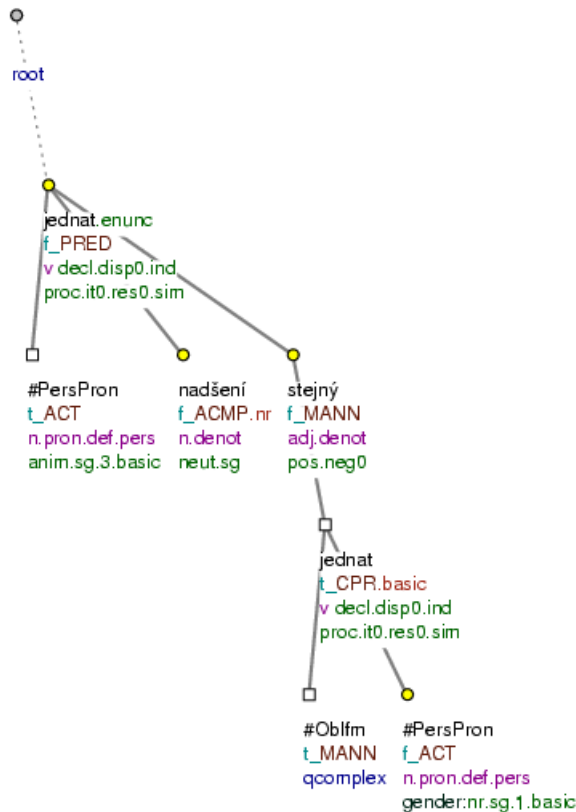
root

jednat.enunc
f_PRED
v decl.disp0.ind
proc.it0.res0.sim

#PersPron
t_ACT
n.pron.def.pers
anim.sg.3.basic

nadšení
f_ACMP.nr
n.denot
neut.sg

stejný
f_MANN
adj.denot
pos.neg0

jednat
t_CPR.basic
v decl.disp0.ind
proc.it0.res0.sim

#Oblfm
t_MANN
qcomplex

#PersPron
f_ACT
n.pron.def.pers
gender:nr.sg.1.basic